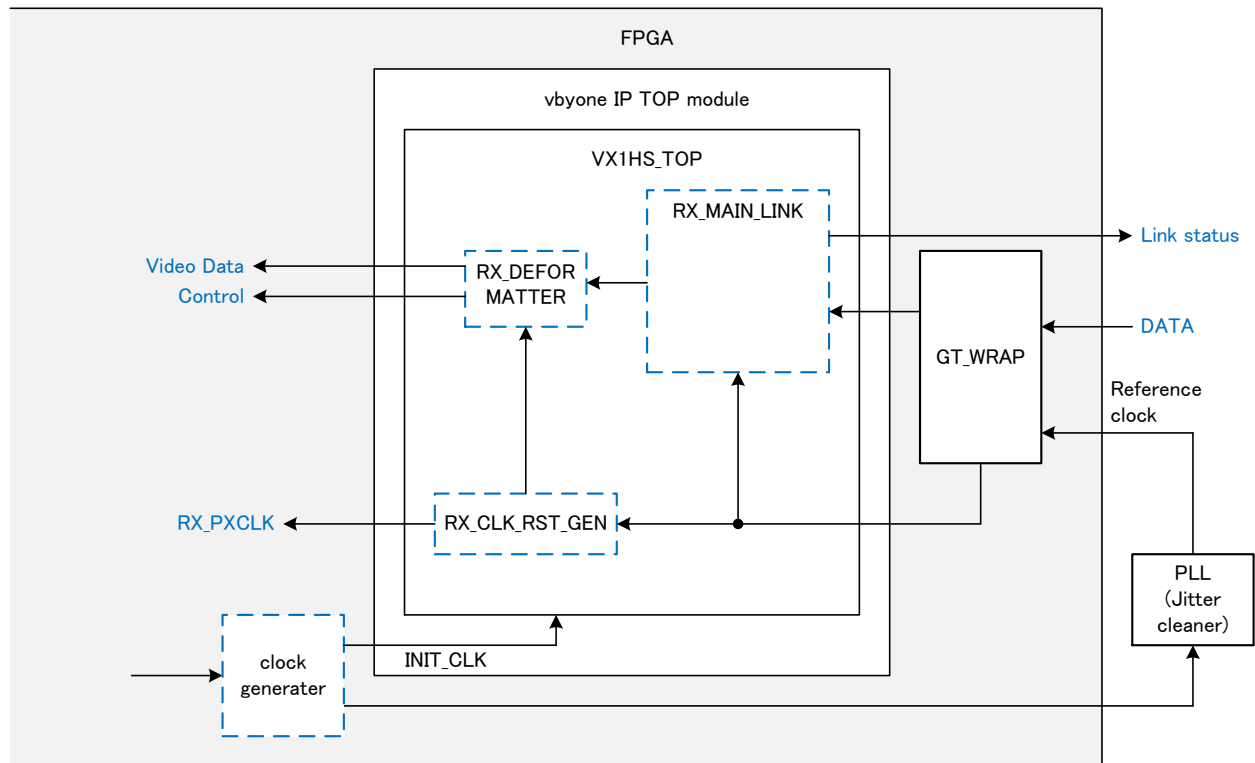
FPGA

vbyone IP TOP module

VX1HS_TOP

RX_MAIN_LINK

Link status

Video Data

Control

RX_DEFORMATTER

GT_WRAP

DATA

Reference clock

RX_PXCLK

RX_CLK_RST_GEN

PLL (Jitter cleaner)

clock generater

INIT_CLK